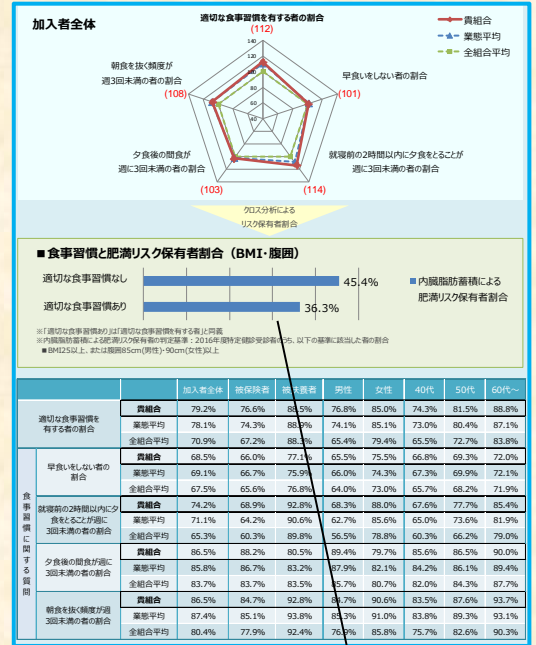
加入者全体

適切な食事習慣を有する者の割合
(112)

140
120
100
80
60
40

貴組合
業態平均
全組合平均

朝食を抜く頻度が週3回未満の者の割合
(108)

早食いをしない者の割合
(101)

夕食後の間食が週に3回未満の者の割合
(103)

就寝前の2時間以内に夕食をとることが週に3回未満の者の割合
(114)

クロス分析による
リスク保有者割合

■ 食事習慣と肥満リスク保有者割合（BMI・腹囲）

適切な食事習慣なし 45.4%
適切な食事習慣あり 36.3%

内臓脂肪蓄積による肥満リスク保有者割合

※「適切な食事習慣あり」は「適切な食事習慣を有する者」と同義
※内臓脂肪蓄積による肥満リスク者の判定基準：2016年度特定健診受診者のうち、以下の基準に該当した者の割合
■BMI25以上、または腹囲85cm(男性)・90cm(女性)以上

| | | 加入者全体 | 被保険者 | 被扶養者 | 男性 | 女性 | 40代 | 50代 | 60代～ |
|---|---|---|---|---|---|---|---|---|---|
| 適切な食事習慣を有する者の割合 | 貴組合 | 79.2% | 76.6% | 88.5% | 76.8% | 85.0% | 74.3% | 81.5% | 88.8% |
| | 業態平均 | 78.1% | 74.3% | 88.9% | 74.1% | 85.1% | 73.0% | 80.4% | 87.1% |
| | 全組合平均 | 70.9% | 67.2% | 88.3% | 65.4% | 79.4% | 65.5% | 72.7% | 83.8% |
| 食事習慣に関する質問 早食いをしない者の割合 | 貴組合 | 68.5% | 66.0% | 77.1% | 65.5% | 75.5% | 66.8% | 69.3% | 72.0% |
| | 業態平均 | 69.1% | 66.7% | 75.9% | 66.0% | 74.3% | 67.3% | 69.9% | 72.1% |
| | 全組合平均 | 67.5% | 65.6% | 76.8% | 64.0% | 73.0% | 65.7% | 68.2% | 71.9% |
| 就寝前の2時間以内に夕食をとることが週に3回未満の者の割合 | 貴組合 | 74.2% | 68.9% | 92.8% | 68.3% | 88.0% | 67.6% | 77.7% | 85.4% |
| | 業態平均 | 71.1% | 64.2% | 90.6% | 62.7% | 85.6% | 65.0% | 73.6% | 81.9% |
| | 全組合平均 | 65.3% | 60.3% | 89.8% | 56.5% | 78.8% | 60.3% | 66.2% | 79.0% |
| 夕食後の間食が週に3回未満の者の割合 | 貴組合 | 86.5% | 88.2% | 80.5% | 89.4% | 79.7% | 85.6% | 86.5% | 90.0% |
| | 業態平均 | 85.8% | 86.7% | 83.2% | 87.9% | 82.1% | 84.2% | 86.1% | 89.4% |
| | 全組合平均 | 83.7% | 83.7% | 83.5% | 85.7% | 80.7% | 82.0% | 84.3% | 87.7% |
| 朝食を抜く頻度が週3回未満の者の割合 | 貴組合 | 86.5% | 84.7% | 92.8% | 84.7% | 90.6% | 83.5% | 87.6% | 93.7% |
| | 業態平均 | 87.4% | 85.1% | 93.8% | 85.3% | 91.0% | 83.8% | 89.3% | 93.1% |
| | 全組合平均 | 80.4% | 77.9% | 92.4% | 76.9% | 85.8% | 75.7% | 82.6% | 90.3% |